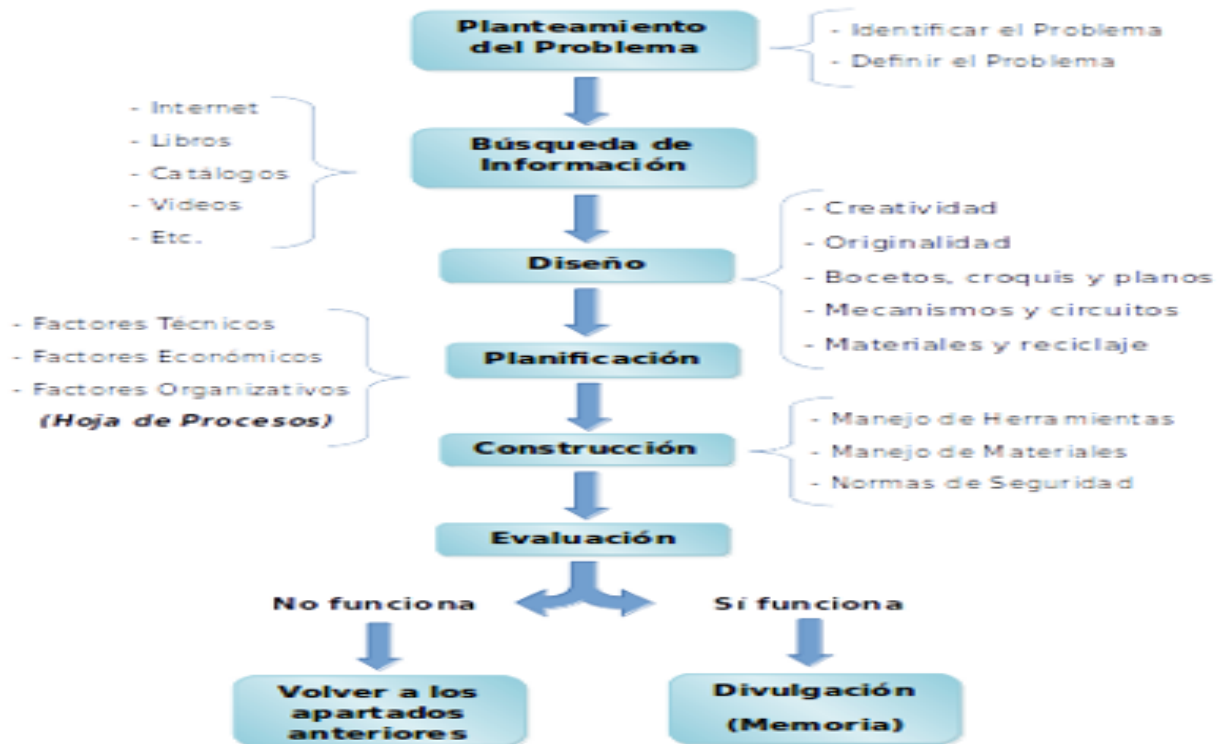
Planteamiento del Problema

- Identificar el Problema
- Definir el Problema

- Internet
- Libros
- Catálogos
- Videos
- Etc.

Búsqueda de Información

Diseño

- Creatividad
- Originalidad
- Bocetos, croquis y planos
- Mecanismos y circuitos
- Materiales y reciclaje

- Factores Técnicos
- Factores Económicos
- Factores Organizativos
(Hoja de Procesos)

Planificación

Construcción

- Manejo de Herramientas
- Manejo de Materiales
- Normas de Seguridad

Evaluación

No funciona

Sí funciona

Volver a los apartados anteriores

Divulgación (Memoria)